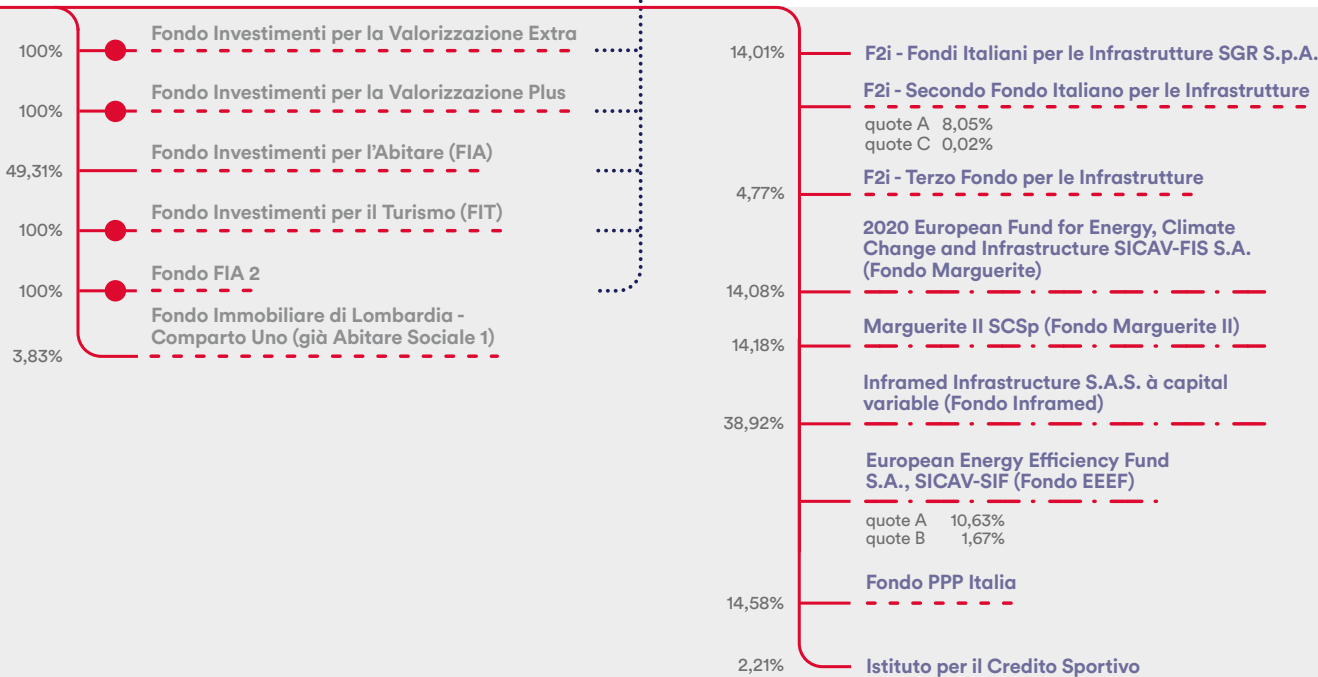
100% Fondo Investimenti per la Valorizzazione Extra

100% Fondo Investimenti per la Valorizzazione Plus

49,31% Fondo Investimenti per l'Abitare (FIA)

100% Fondo Investimenti per il Turismo (FIT)

100% Fondo FIA 2

3,83% Fondo Immobiliare di Lombardia - Comparto Uno (già Abitare Sociale 1)

14,01% F2i - Fondi Italiani per le Infrastrutture SGR S.p.A.

F2i - Secondo Fondo Italiano per le Infrastrutture
quote A 8,05%
quote C 0,02%

4,77% F2i - Terzo Fondo per le Infrastrutture

14,08% 2020 European Fund for Energy, Climate Change and Infrastructure SICAV-FIS S.A. (Fondo Marguerite)

14,18% Marguerite II SCSp (Fondo Marguerite II)

38,92% Inframed Infrastructure S.A.S. à capital variable (Fondo Inframed)

European Energy Efficiency Fund S.A., SICAV-SIF (Fondo EEEF)
quote A 10,63%
quote B 1,67%

14,58% Fondo PPP Italia

2,21% Istituto per il Credito Sportivo